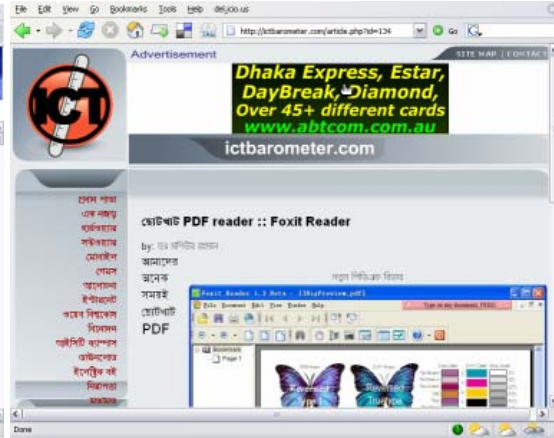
File Edit View Go Bookmarks Tools Help del.icio.us

http://ictbarometer.com/article.php?id=134

Go

Advertisement

SITE MAP | CONTACT

Dhaka Express, Estar, DayBreak, Diamond, Over 45+ different cards
www.abtcom.com.au

ICT

ictbarometer.com

প্রথম পাতা
এক নজরে
হার্ডওয়্যার
সফটওয়্যার
মোবাইল
গেমস
অ্যাপসন
ইন্টারনেট
ওয়েব বিশ্লেষণ
বিনোদন
আইসিটি ক্যাম্পাস
ডাউনলোড
ইংরেজি বই
নিরাপত্তা
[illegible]

ছোটখাট PDF reader :: Foxit Reader

by: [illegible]

আমাদের
অনেক
সময়ই
ছোটখাট
PDF

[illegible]

Foxit Reader 1.3 Beta - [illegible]

File Document Edit View Tools Help

Type in any document FEED

Bookmark
Page 1

Reversed
Truetype

Done